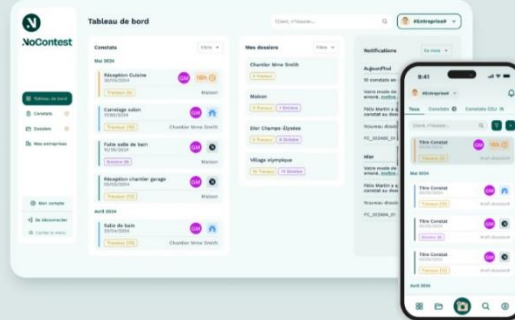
NoContest

Tableau de bord

Tableau de bord
Constats
Dossiers
Mes entreprises

Mon compte
Se déconnecter
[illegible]

Client, n°dossier...

Entreprise1

Constats
Filtre

Mai 2024

Réception Cuisine
20/05/2024
Travaux
Maison
GM
15k

Carrelage salon
18/05/2024
Travaux
Chambre Mme Smith
GM

Fuite salle de bain
16/05/2024
Sinistre
GM

Réception chantier garage
14/05/2024
Travaux
Maison
GM

Avril 2024

Salle de bain
30/04/2024
Travaux
Chambre Mme Smith
GM

Mes dossiers
Filtre

Chambre Mme Smith
Travaux

Maison
Travaux
Sinistre

Bar Champs-Élysées
Travaux
Sinistre

Village olympique
Travaux
Sinistre

Notifications
En cours

Aujourd'hui
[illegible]
Votre mode de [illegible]
Félix Martin a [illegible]
Nouveau dossier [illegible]

Hier
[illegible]

8:41

Tous
Constats
Constats CDJ

Client, n°dossier...

Titre Constat
Travaux
15k

Mai 2024

Titre Constat
Travaux

Titre Constat
Sinistre

Titre Constat
Travaux

Titre Constat
Travaux

Avril 2024